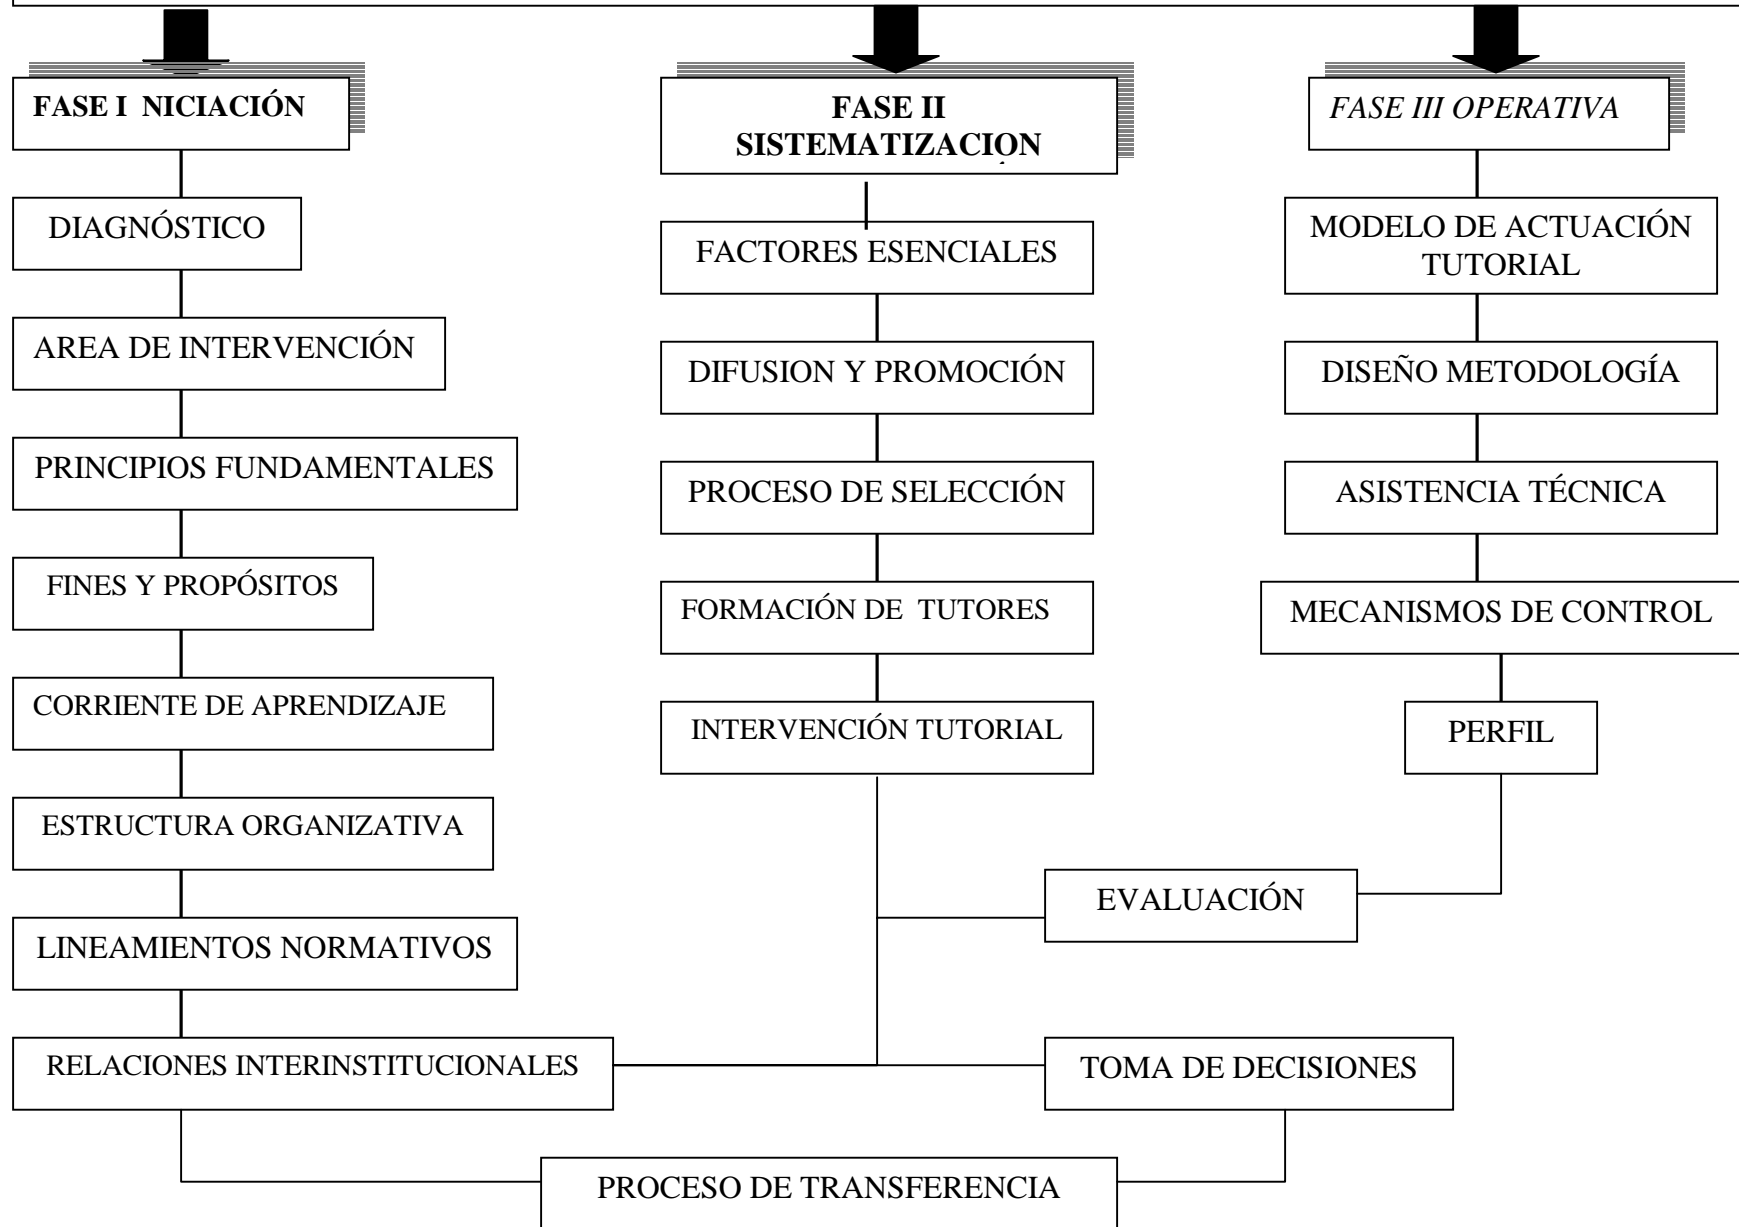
FASE I NICIACIÓN

DIAGNÓSTICO

AREA DE INTERVENCIÓN

PRINCIPIOS FUNDAMENTALES

FINES Y PROPÓSITOS

CORRIENTE DE APRENDIZAJE

ESTRUCTURA ORGANIZATIVA

LINEAMIENTOS NORMATIVOS

RELACIONES INTERINSTITUCIONALES

FASE II SISTEMATIZACION

FACTORES ESENCIALES

DIFUSION Y PROMOCIÓN

PROCESO DE SELECCIÓN

FORMACIÓN DE TUTORES

INTERVENCIÓN TUTORIAL

FASE III OPERATIVA

MODELO DE ACTUACIÓN TUTORIAL

DISEÑO METODOLOGÍA

ASISTENCIA TÉCNICA

MECANISMOS DE CONTROL

PERFIL

EVALUACIÓN

TOMA DE DECISIONES

PROCESO DE TRANSFERENCIA